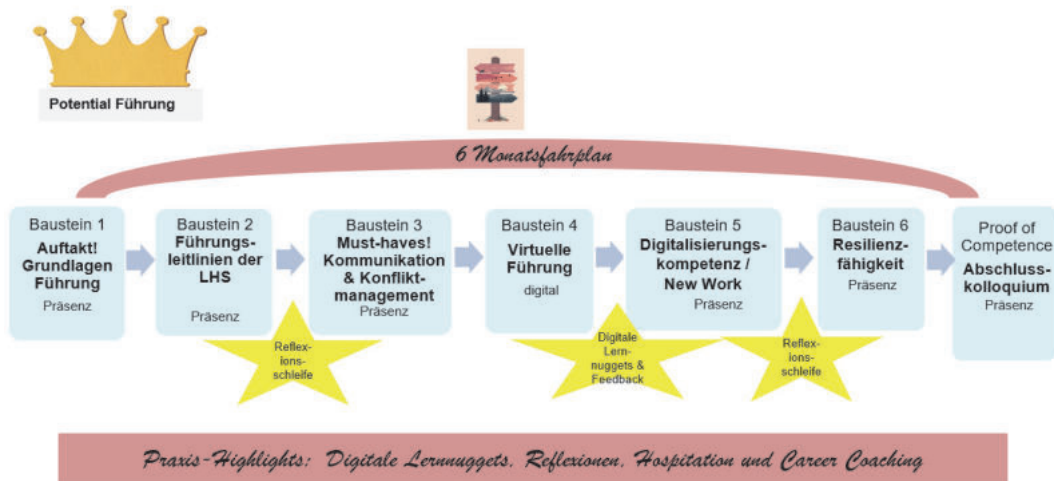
Potential Führung

6 Monatsfahrplan

Baustein 1
Auftakt! Grundlagen Führung
Präsenz

Baustein 2
Führungsleitlinien der LHS
Präsenz

Baustein 3
Must-haves! Kommunikation & Konfliktmanagement
Präsenz

Baustein 4
Virtuelle Führung
digital

Baustein 5
Digitalisierungskompetenz / New Work
Präsenz

Baustein 6
Resilienzfähigkeit
Präsenz

Proof of Competence
Abschlusskolloquium
Präsenz

Reflexionsschleife

Digitale Lernnuggets & Feedback

Reflexionsschleife

Praxis-Highlights: Digitale Lernnuggets, Reflexionen, Hospitation und Career Coaching